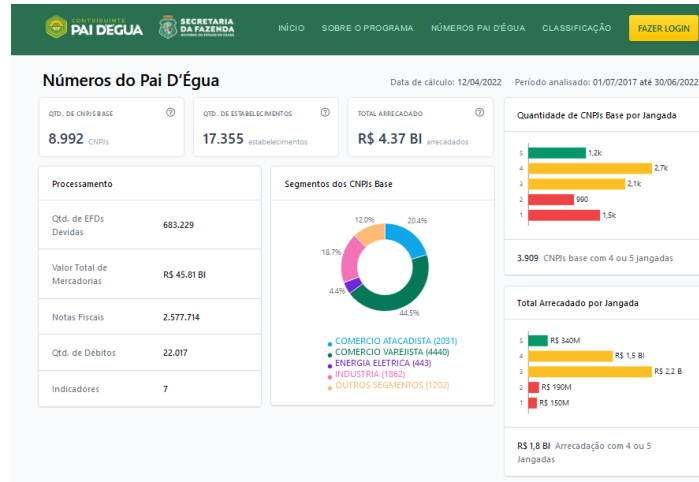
CONTRIBUINTE PAI D'EGUA
SECRETARIA DA FAZENDA
GOVERNO DO ESTADO DO CEARÁ

INÍCIO SOBRE O PROGRAMA NÚMEROS PAI D'ÉGUA CLASSIFICAÇÃO FAZER LOGIN

Números do Pai D'Égua

Data de cálculo: 12/04/2022 Período analisado: 01/07/2017 até 30/06/2022

QTD. DE CNPJS BASE
8.992 CNPJs

QTD. DE ESTABELECIMENTOS
17.355 estabelecimentos

TOTAL ARRECADADO
R$ 4.37 BI arrecadados

Quantidade de CNPJs Base por Jangada

5 1,2k
4 2,7k
3 2,1k
2 990
1 1,5k

3.909 CNPJs base com 4 ou 5 jangadas

Processamento

| Qtd. de EFDs Devidas | 683.229 |
|---|---|
| Valor Total de Mercadorias | R$ 45.81 BI |
| Notas Fiscais | 2.577.714 |
| Qtd. de Débitos | 22.017 |
| Indicadores | 7 |

Segmentos dos CNPJs Base

12.0%
20.4%
18.7%
4.4%
44.5%

COMERCIO ATACADISTA (2031)
COMERCIO VAREJISTA (4440)
ENERGIA ELETRICA (443)
INDUSTRIA (1862)
OUTROS SEGMENTOS (1202)

Total Arrecadado por Jangada

5 R$ 340M
4 R$ 1,5 BI
3 R$ 2,2 B
2 R$ 190M
1 R$ 150M

R$ 1,8 BI Arrecadação com 4 ou 5 Jangadas